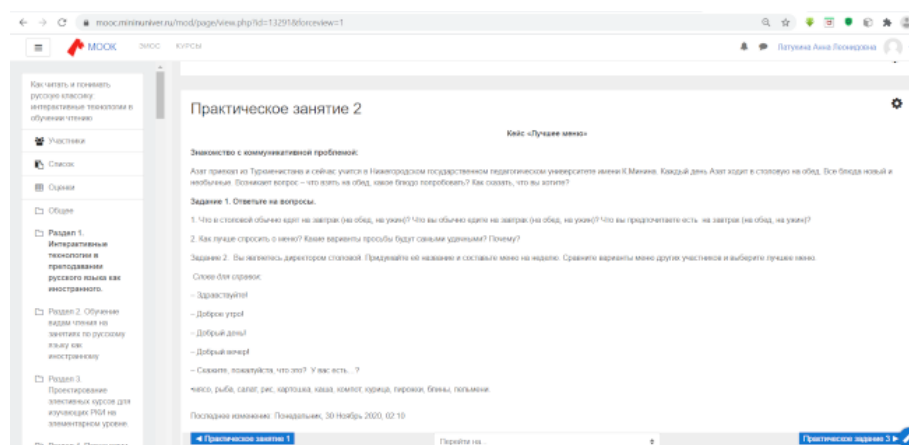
mooc.mininuniver.ru/mod/page/view.php?id=13291&forceview=1

MOOK ЭМОС КУРСЫ

Патушина Анна Леонидовна

Как читать и понимать русскую классику: интерактивные технологии в обучении чтению

Участники

Список

Оценки

Общее

Раздел 1. Интерактивные технологии в преподавании русского языка как иностранного.

Раздел 2. Обучение видам чтения на занятиях по русскому языку как иностранному

Раздел 3. Проектирование элективных курсов для изучающих РКИ на элементарном уровне

Практическое занятие 2

Кейс «Лучшее меню»

Знакомство с коммуникативной проблемой:

Азат приехал из Туркменистана и сейчас учится в Нижегородском государственном педагогическом университете имени К.Минина. Каждый день Азат ходит в столовую на обед. Все блюда новый и необычные. Возникает вопрос – что взять на обед, какое блюдо попробовать? Как сказать, что вы хотите?

Задание 1. Ответьте на вопросы.

1. Что в столовой обычно едят на завтрак (на обед, на ужин)? Что вы обычно едите на завтрак (на обед, на ужин)? Что вы предпочитаете есть на завтрак (на обед, на ужин)?

2. Как лучше спросить о меню? Какие варианты просьбы будут самыми удачными? Почему?

Задание 2. Вы являетесь директором столовой. Придумайте ей название и составьте меню на неделю. Сравните варианты меню других участников и выберите лучшее меню.

Слова для справки:

– Здравствуйте!

– Доброе утро!

– Добрый день!

– Добрый вечер!

– Скажите, пожалуйста, что это? У вас есть…?

чипсо, рыба, салат, рис, картошка, каша, компот, курица, пирожки, блины, пельмени.

Последнее изменение: Понедельник, 30 Ноябрь 2020, 02:10

◄ Практическое занятие 1

Перейти на...

Практическое задание 3 ►